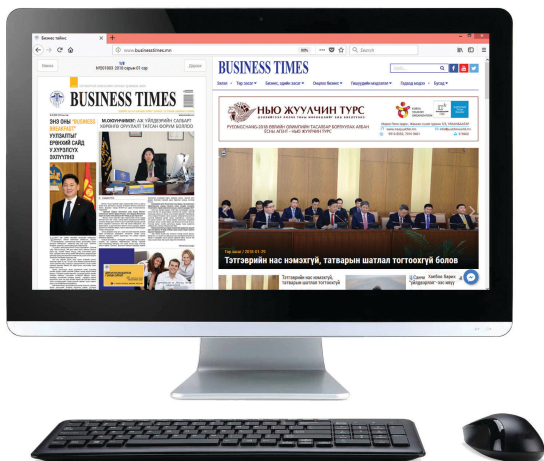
Бизнес таймс

www.businesstimes.mn

80%

Search

Өмнөх

№ 1

№ 001003 2018 оны 01 сар

Дараах

BUSINESS TIMES

ЭНЭ ОНЫ "BUSINESS BREAKFAST" УУЛЗАЛТЫГ ЕРӨНХИЙ САЙД ҮҮСГЭЛЭЭ

МОНГОЛ УЛС: АЖ ҮЙЛДВЭРИЙН САЛБАРТ ХӨРӨНГӨ ОРУУЛАЛТ ТАТАХ ФОРУМ БОЛЛОО

BUSINESS TIMES

Search

Зочин

Төр засаг

Бизнес, эдийн засаг

Өмнөх бизнес

Нийгэмдийн мэдээлэл

Өдөр өдрийн

Бусад

НЬЮ ЖУУЛЧИН ТУРС

Төр засаг / 2018-01-26

Татварын нас нэмэхгүй, татварын шатлал тогтоохгүй болов

Татварын нас нэмэхгүй, татварын шатлал тогтоох